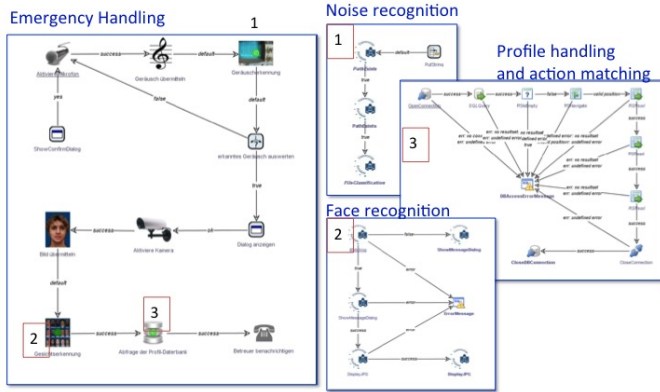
Emergency Handling

1

Aktiviere Mikrofon

success

Geräusch übermitteln

default

Geräuscherkennung

yes

false

default

ShowConfirmDialog

erkanntes Geräusch auswerten

true

Bild übermitteln

success

Aktiviere Kamera

ok

Dialog anzeigen

2

Gesichtserkennung

success

3

Abfrage der Profil-Datenbank

success

Betreuer benachrichtigen

Noise recognition

1

default

PathState

PutItems

true

PathState

true

FileClassification

Profile handling and action matching

3

OpenConnection

success

SQLQuery

false

valid position

success

err: no resultset

err: undefined error

true

DBAccessErrorMessage

success

CloseDBConnection

CloseConnection

Face recognition

2

false

ShowMessageDialog

error

ShowMessageDialog

error

ErrorMessage

error

DisplayJPG

DisplayJPG